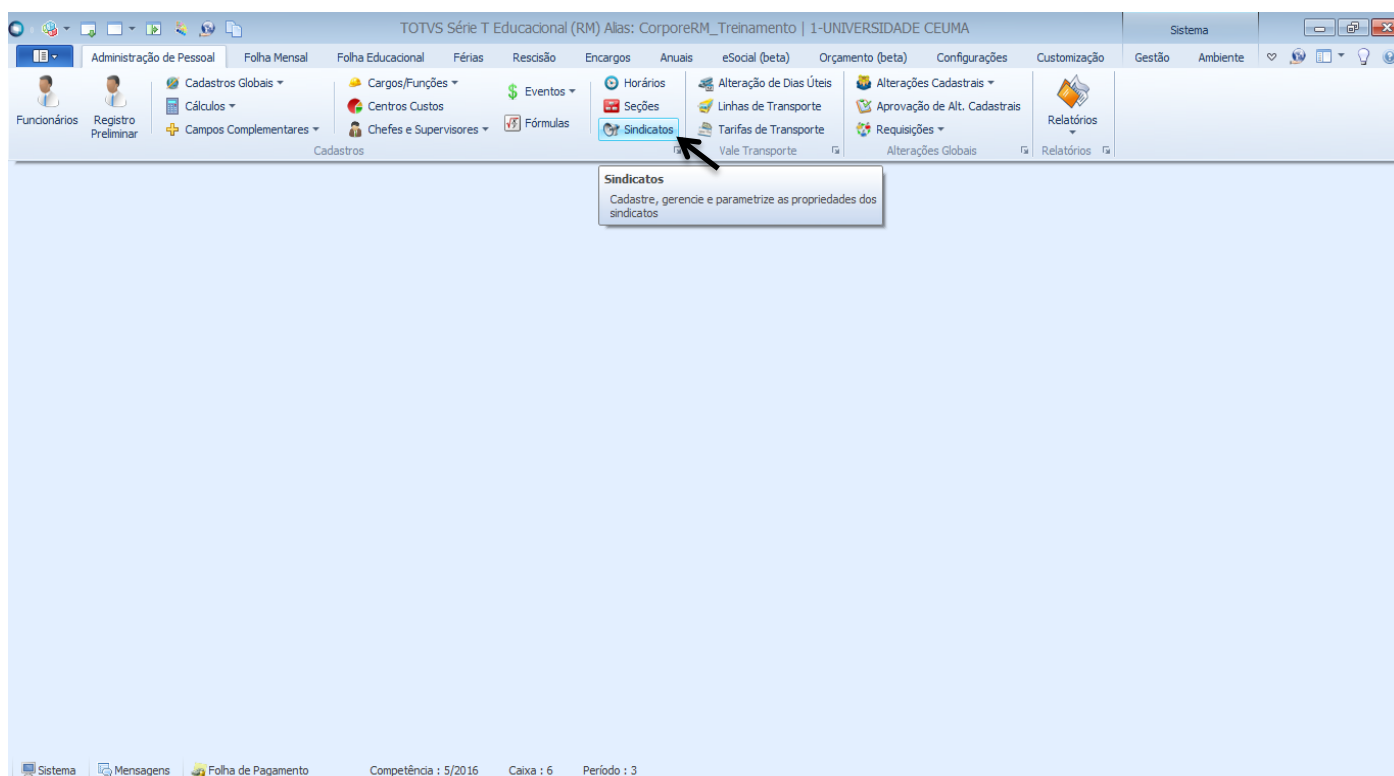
TOTVS Série T Educacional (RM) Alias: CorporeRM_Treinamento | 1-UNIVERSIDADE CEUMA

Sistema

Administração de Pessoal | Folha Mensal | Folha Educacional | Férias | Rescisão | Encargos | Anuais | eSocial (beta) | Orçamento (beta) | Configurações | Customização | Gestão | Ambiente

Funcionários
Registro Preliminar
Cadastros Globais
Cálculos
Campos Complementares
Cargos/Funções
Centros Custos
Chefes e Supervisores
Eventos
Fórmulas
Horários
Seções
Sindicatos
Cadastros

Alteração de Dias Úteis
Linhas de Transporte
Tarifas de Transporte
Vale Transporte

Alterações Cadastrais
Aprovação de Alt. Cadastrais
Requisições
Alterações Globais

Relatórios
Relatórios

Sindicatos
Cadastre, gerencie e parametrize as propriedades dos sindicatos

Sistema | Mensagens | Folha de Pagamento | Competência : 5/2016 | Caixa : 6 | Período : 3